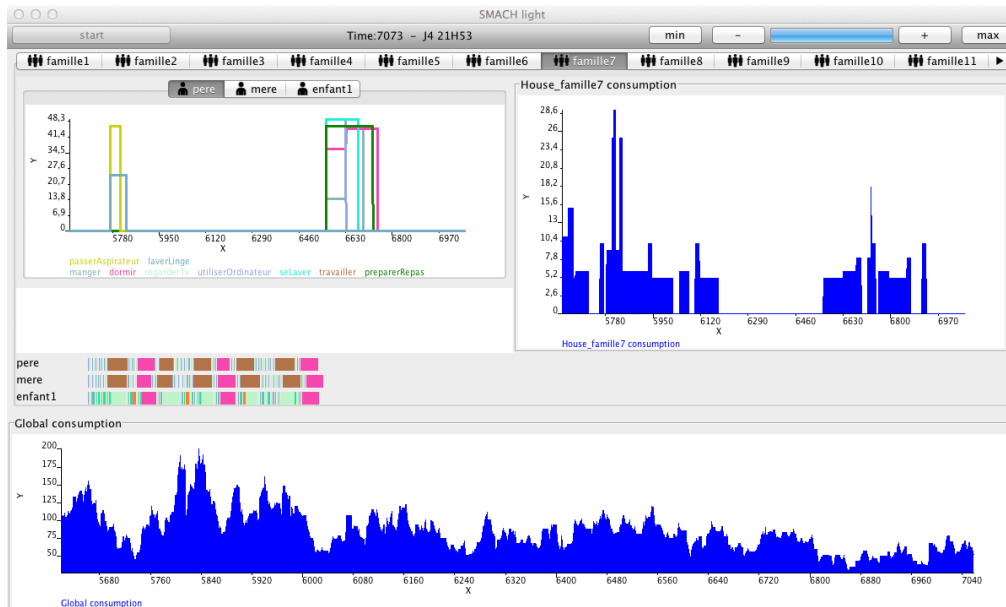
SMACH light

start

Time:7073 - J4 21H53

min
-
+
max

famille1
famille2
famille3
famille4
famille5
famille6
famille7
famille8
famille9
famille10
famille11

pere
mere
enfant1

48,3
41,4
34,5
27,6
20,7
13,8
6,9
0
Y
5780
5950
6120
6290
6460
6630
6800
6970
X

passerAspirateur
laverLinge
manger
dormir
regarderTv
utiliserOrdinateur
seLaver
travailler
preparerRepas

House_famille7 consumption

28,6
26
23,4
20,8
18,2
15,6
13
10,4
7,8
5,2
2,6
0
Y
5780
5950
6120
6290
6460
6630
6800
6970
X

House_famille7 consumption

pere
mere
enfant1

Global consumption

200
175
150
125
100
75
50
Y
5680
5760
5840
5920
6000
6080
6160
6240
6320
6400
6480
6560
6640
6720
6800
6880
6960
7040
X

Global consumption